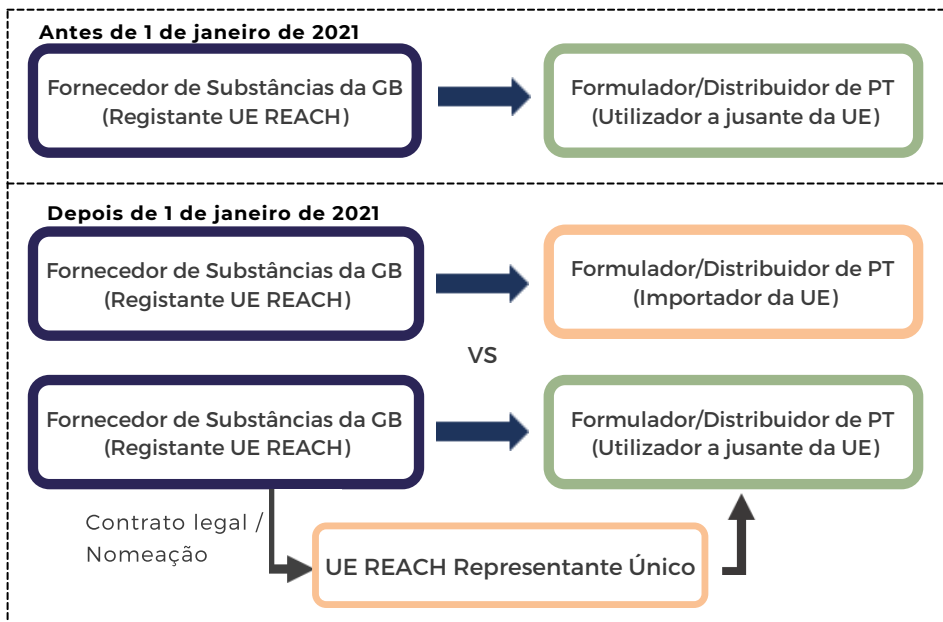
Antes de 1 de janeiro de 2021

Fornecedor de Substâncias da GB (Registante UE REACH)

Formulador/Distribuidor de PT (Utilizador a jusante da UE)

Depois de 1 de janeiro de 2021

Fornecedor de Substâncias da GB (Registante UE REACH)

Formulador/Distribuidor de PT (Importador da UE)

VS

Fornecedor de Substâncias da GB (Registante UE REACH)

Formulador/Distribuidor de PT (Utilizador a jusante da UE)

Contrato legal / Nomeação

UE REACH Representante Único